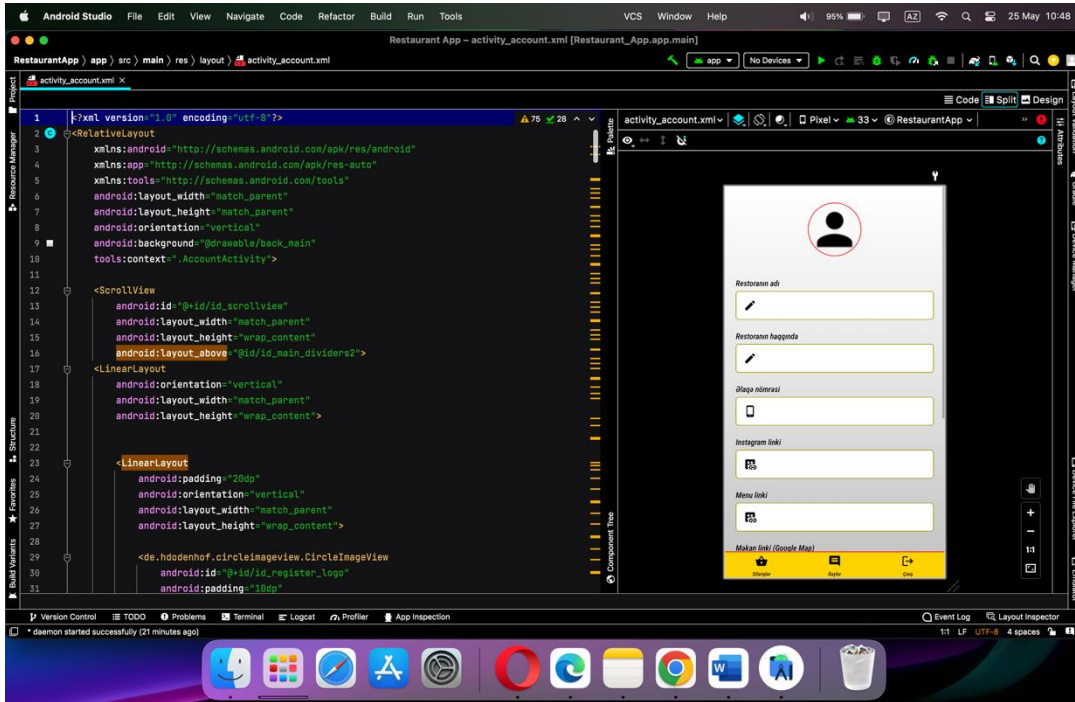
Android Studio File Edit View Navigate Code Refactor Build Run Tools VCS Window Help 95% AZ 25 May 10:48

Restaurant App – activity_account.xml [Restaurant_App.app.main]

RestaurantApp 〉 app 〉 src 〉 main 〉 res 〉 layout 〉 activity_account.xml

app ▾ No Devices ▾

activity_account.xml ×

Code Split Design

Project
Resource Manager
Structure
Favorites
Build Variants

1 <?xml version="1.0" encoding="utf-8"?>
2 <RelativeLayout
3 xmlns:android="http://schemas.android.com/apk/res/android"
4 xmlns:app="http://schemas.android.com/apk/res-auto"
5 xmlns:tools="http://schemas.android.com/tools"
6 android:layout_width="match_parent"
7 android:layout_height="match_parent"
8 android:orientation="vertical"
9 android:background="@drawable/back_main"
10 tools:context=".AccountActivity">
11
12 <ScrollView
13 android:id="@+id/id_scrollview"
14 android:layout_width="match_parent"
15 android:layout_height="wrap_content"
16 android:layout_above="@id/id_main_dividers2">
17 <LinearLayout
18 android:orientation="vertical"
19 android:layout_width="match_parent"
20 android:layout_height="wrap_content">
21
22
23 <LinearLayout
24 android:padding="20dp"
25 android:orientation="vertical"
26 android:layout_width="match_parent"
27 android:layout_height="wrap_content">
28
29 <de.hdodenhof.circleimageview.CircleImageView
30 android:id="@+id/id_register_logo"
31 android:padding="10dp"

▲75 ✓28

Palette
Component Tree

activity_account.xml ▾ Pixel ▾ 33 ▾ RestaurantApp ▾

Restoranın adı
Restoranın haqqında
Əlaqə nömrəsi
Instagram linki
Menu linki
Məkan linki (Google Map)
Sifarişlər Rəylər Çıxış

Attributes

Version Control TODO Problems Terminal Logcat Profiler App Inspection Event Log Layout Inspector

* daemon started successfully (21 minutes ago) 1:1 LF UTF-8 4 spaces